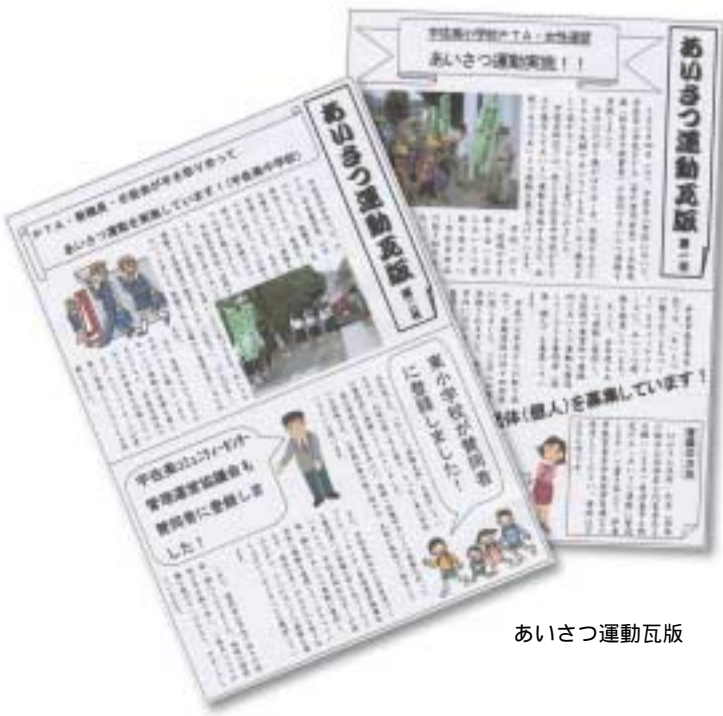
あいさつ運動瓦版

PTA・教職員・地域住民が手を取り合って

あいさつ運動を実施しています！

東小学校が賛同者に登録しました！

宇佐美コミュニティセンター管理運営協議会も賛同者に登録しました！

あいさつ運動瓦版

あいさつ運動実施！！

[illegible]体(個人)を募集しています！

あいさつ運動瓦版